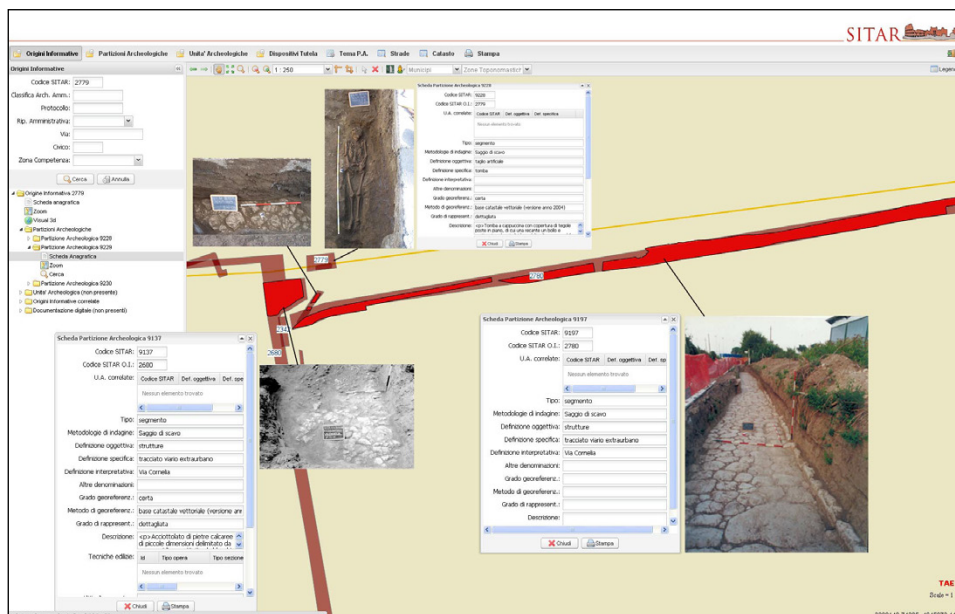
SITAR

Origini Informative | Partizioni Archeologiche | Unita' Archeologiche | Dispositivi Tutela | Tema P.A. | Strade | Catasto | Stampa

Origini Informative

1 : 250 | Municipi | Zone Toponomastiche

Legenda

Codice SITAR: 2779
Classifica Arch. Amm.:
Protocollo:
Rip. Amministrativa:
Via:
Civico:
Zona Competenza:

Cerca | Annulla

Origine Informativa 2779
Scheda anagrafica
Zoom
Visual 3d
Partizioni Archeologiche
Partizione Archeologica 9228
Partizione Archeologica 9229
Scheda Anagrafica
Zoom
Cerca
Partizione Archeologica 9230
Unita' Archeologiche (non presente)
Origini Informative correlate
Documentazione digitale (non presenti)

Scheda Partizione Archeologica 9229
Codice SITAR: 9229
Codice SITAR O.I.: 2779
U.A. correlate: Codice SITAR | Def. oggettiva | Def. specifica
Nessun elemento trovato
Tipo: segmento
Metodologie di indagine: Saggio di scavo
Definizione oggettiva: taglio artificiale
Definizione specifica: tomba
Definizione interpretativa:
Altre denominazioni:
Grado di georeferenz.: certa
Metodo di georeferenz.: base catastale vettoriale (versione anno 2004)
Grado di rappresent.: dettagliata
Descrizione: <p>Tomba a cappuccina con copertura di tegole poste in piano, di cui una recante un bollo a
Chiudi | Stampa

2779
2795
2342
2680

Scheda Partizione Archeologica 9137
Codice SITAR: 9137
Codice SITAR O.I.: 2680
U.A. correlate: Codice SITAR | Def. oggettiva | Def. spe
Nessun elemento trovato
Tipo: segmento
Metodologie di indagine: Saggio di scavo
Definizione oggettiva: strutture
Definizione specifica: tracciato viario extraurbano
Definizione interpretativa: Via Cornelia
Altre denominazioni:
Grado di georeferenz.: certa
Metodo di georeferenz.: base catastale vettoriale (versione an
Grado di rappresent.: dettagliata
Descrizione: <p> Acciottolato di pietre calcaree di piccole dimensioni delimitato da
Tecniche edilizie: Id | Tipo opera | Tipo sezione
Nessun elemento trovato
Chiudi | Stampa

Scheda Partizione Archeologica 9197
Codice SITAR: 9197
Codice SITAR O.I.: 2780
U.A. correlate: Codice SITAR | Def. oggettiva | Def. sp
Nessun elemento trovato
Tipo: segmento
Metodologie di indagine: Saggio di scavo
Definizione oggettiva: strutture
Definizione specifica: tracciato viario extraurbano
Definizione interpretativa: Via Cornelia
Altre denominazioni:
Grado di georeferenz.:
Metodo di georeferenz.:
Grado di rappresent.:
Descrizione:
Chiudi | Stampa

TAE
Scala = 1